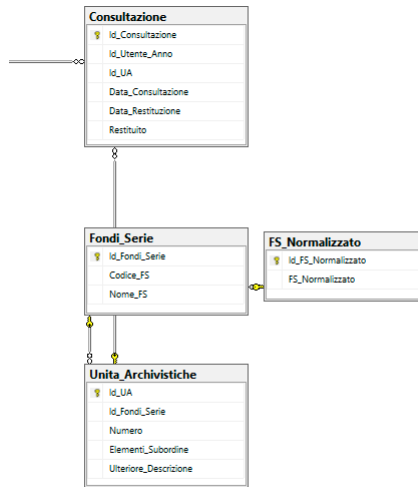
Consultazione
Id_Consultazione
Id_Utente_Anno
Id_UA
Data_Consultazione
Data_Restituzione
Restituito

Fondi_Serie
Id_Fondi_Serie
Codice_FS
Nome_FS

FS_Normalizzato
Id_FS_Normalizzato
FS_Normalizzato

Unita_Archivistiche
Id_UA
Id_Fondi_Serie
Numero
Elementi_Subordine
Ulteriore_Descrizione